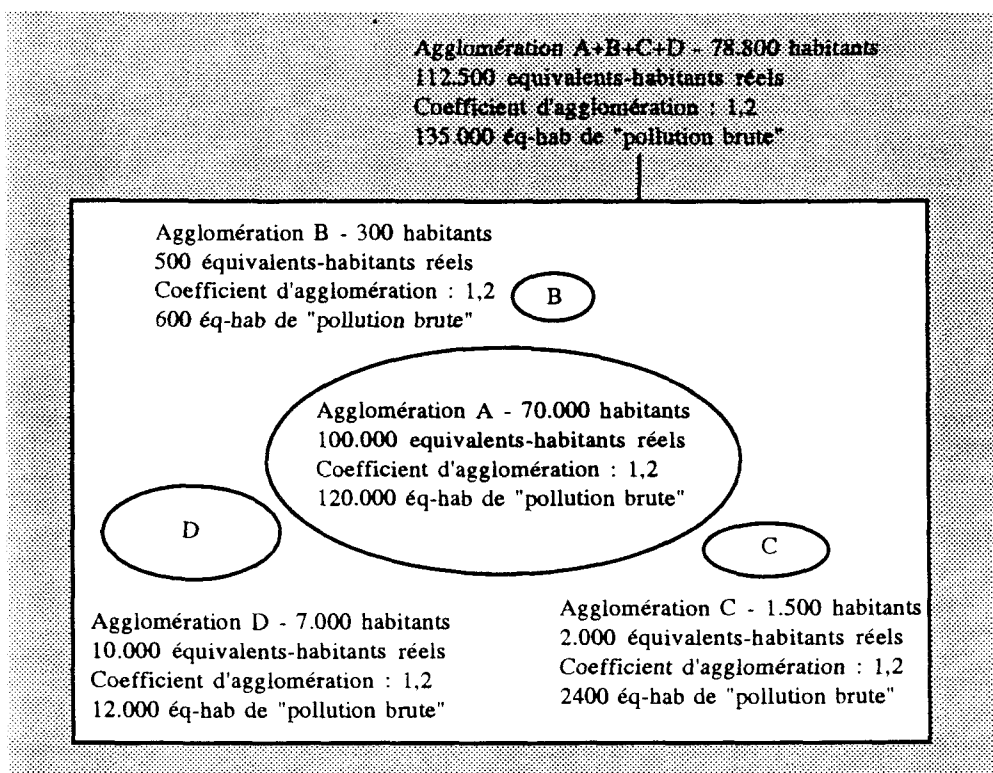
Agglomération A+B+C+D - 78.800 habitants
112.500 equivalents-habitants réels
Coefficient d'agglomération : 1,2
135.000 éq-hab de "pollution brute"

Agglomération B - 300 habitants
500 équivalents-habitants réels
Coefficient d'agglomération : 1,2
600 éq-hab de "pollution brute"

B

Agglomération A - 70.000 habitants
100.000 equivalents-habitants réels
Coefficient d'agglomération : 1,2
120.000 éq-hab de "pollution brute"

D

C

Agglomération D - 7.000 habitants
10.000 équivalents-habitants réels
Coefficient d'agglomération : 1,2
12.000 éq-hab de "pollution brute"

Agglomération C - 1.500 habitants
2.000 équivalents-habitants réels
Coefficient d'agglomération : 1,2
2400 éq-hab de "pollution brute"